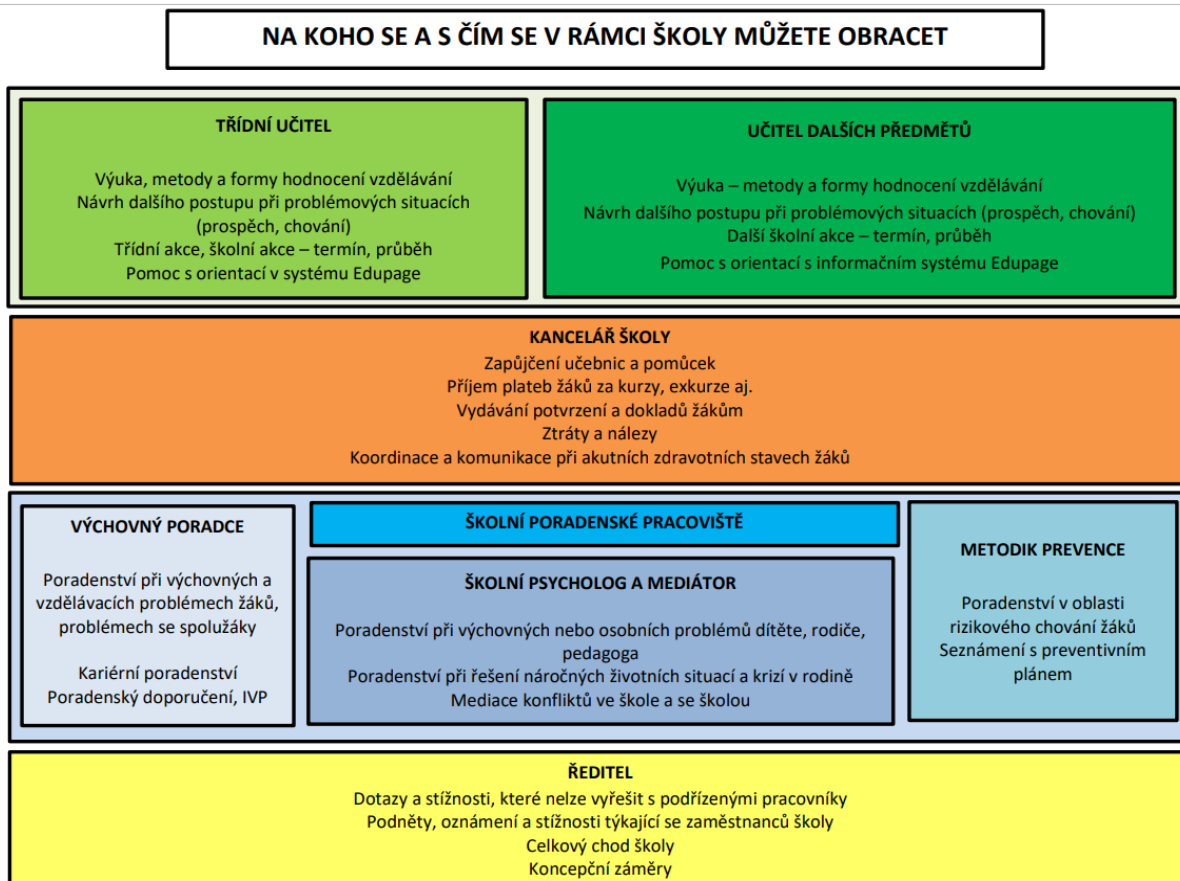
NA KOHO SE A S ČÍM SE V RÁMCI ŠKOLY MŮŽETE OBRACET

TŘÍDNÍ UČITEL

Výuka, metody a formy hodnocení vzdělávání
Návrh dalšího postupu při problémových situacích (prospěch, chování)
Třídní akce, školní akce – termín, průběh
Pomoc s orientací v systému Edupage

UČITEL DALŠÍCH PŘEDMĚTŮ

Výuka – metody a formy hodnocení vzdělávání
Návrh dalšího postupu při problémových situacích (prospěch, chování)
Další školní akce – termín, průběh
Pomoc s orientací s informačním systému Edupage

KANCELÁŘ ŠKOLY
Zapůjčení učebnic a pomůcek
Příjem plateb žáků za kurzy, exkurze aj.
Vydávání potvrzení a dokladů žákům
Ztráty a nálezy
Koordinace a komunikace při akutních zdravotních stavech žáků

VÝCHOVNÝ PORADCE

Poradenství při výchovných a vzdělávacích problémech žáků, problémech se spolužáky

Kariérní poradenství
Poradenský doporučení, IVP

ŠKOLNÍ PORADENSKÉ PRACOVIŠTĚ

ŠKOLNÍ PSYCHOLOG A MEDIÁTOR

Poradenství při výchovných nebo osobních problémů dítěte, rodiče, pedagoga
Poradenství při řešení náročných životních situací a krizí v rodině
Mediace konfliktů ve škole a se školou

METODIK PREVENCE

Poradenství v oblasti rizikového chování žáků
Seznámení s preventivním plánem

ŘEDITEL
Dotazy a stížnosti, které nelze vyřešit s podřízenými pracovníky
Podněty, oznámení a stížnosti týkající se zaměstnanců školy
Celkový chod školy
Koncepční záměry